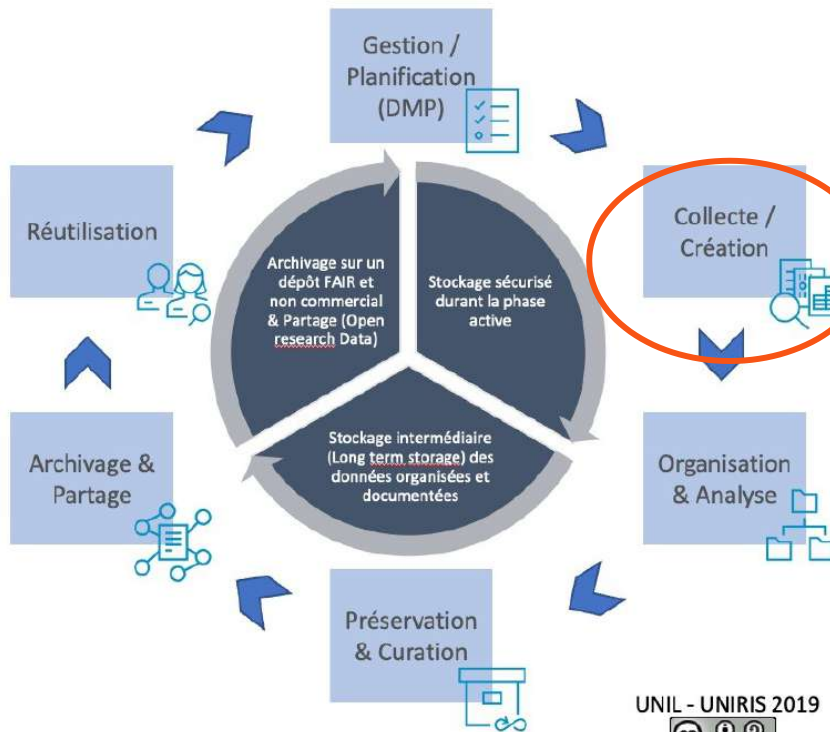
Gestion / Planification (DMP)

Collecte / Création

Organisation & Analyse

Préservation & Curation

Archivage & Partage

Réutilisation

Archivage sur un dépôt FAIR et non commercial & Partage (Open research Data)

Stockage sécurisé durant la phase active

Stockage intermédiaire (Long term storage) des données organisées et documentées

UNIL - UNIRIS 2019